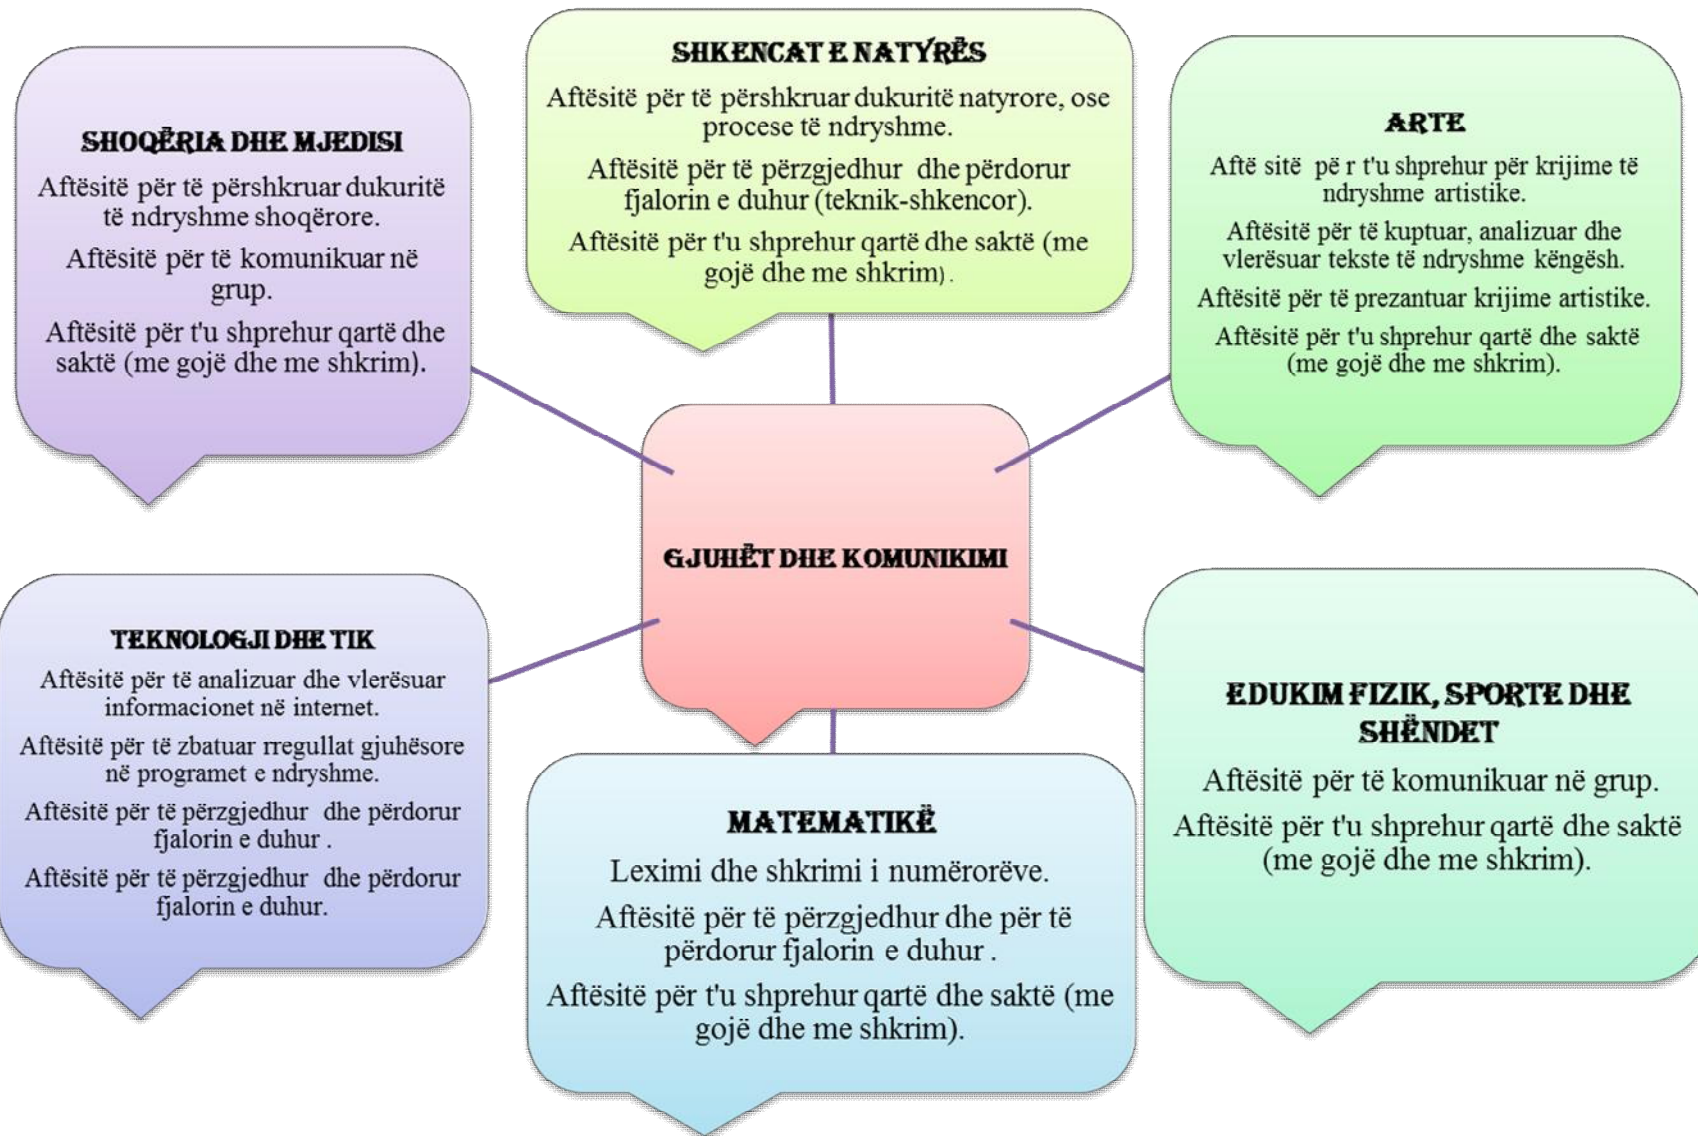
SHKENCAT E NATYRËS

Aftësitë për të përshkruar dukuritë natyrore, ose procese të ndryshme.

Aftësitë për të përzgjedhur dhe përdorur fjalorin e duhur (teknik-shkencor).

Aftësitë për t'u shprehur qartë dhe saktë (me gojë dhe me shkrim).

SHOQËRIA DHE MJEDISI

Aftësitë për të përshkruar dukuritë të ndryshme shoqërore.

Aftësitë për të komunikuar në grup.

Aftësitë për t'u shprehur qartë dhe saktë (me gojë dhe me shkrim).

ARTE

Aftë sitë pë r t'u shprehur për krijime të ndryshme artistike.

Aftësitë për të kuptuar, analizuar dhe vlerësuar tekste të ndryshme këngësh.

Aftësitë për të prezantuar krijime artistike.

Aftësitë për t'u shprehur qartë dhe saktë (me gojë dhe me shkrim).

GJUHËT DHE KOMUNIKIMI

TEKNOLOGJI DHE TIK

Aftësitë për të analizuar dhe vlerësuar informacionet në internet.

Aftësitë për të zbatuar rregullat gjuhësore në programet e ndryshme.

Aftësitë për të përzgjedhur dhe përdorur fjalorin e duhur .

Aftësitë për të përzgjedhur dhe përdorur fjalorin e duhur.

EDUKIM FIZIK, SPORTE DHE SHËNDET

Aftësitë për të komunikuar në grup.

Aftësitë për t'u shprehur qartë dhe saktë (me gojë dhe me shkrim).

MATEMATIKË

Leximi dhe shkrimi i numërorëve.

Aftësitë për të përzgjedhur dhe për të përdorur fjalorin e duhur .

Aftësitë për t'u shprehur qartë dhe saktë (me gojë dhe me shkrim).